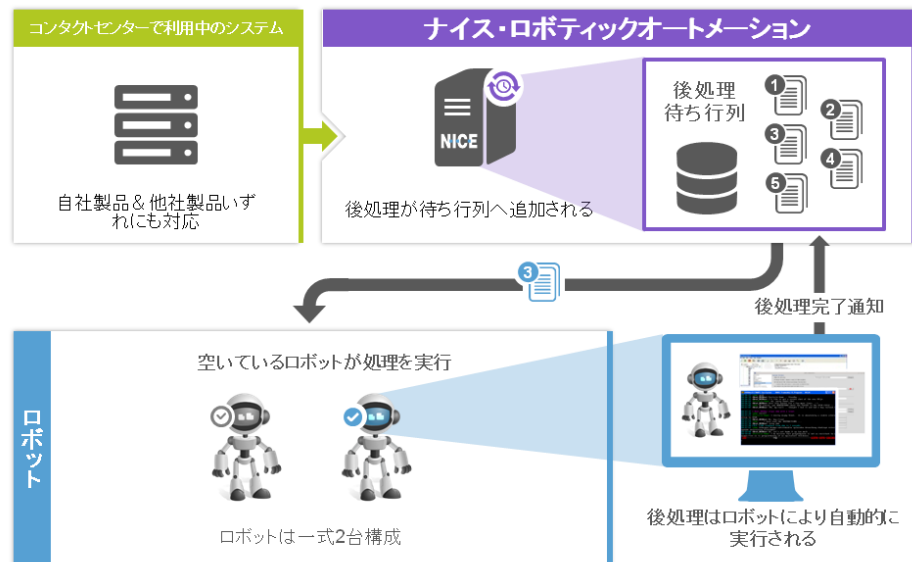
コンタクトセンターで利用中のシステム

自社製品＆他社製品いずれにも対応

ナイス・ロボティックオートメーション

NICE

後処理が待ち行列へ追加される

後処理
待ち行列

1
2
3
4
5

3

後処理完了通知

ロボット

空いているロボットが処理を実行

ロボットは一式2台構成

後処理はロボットにより自動的に実行される